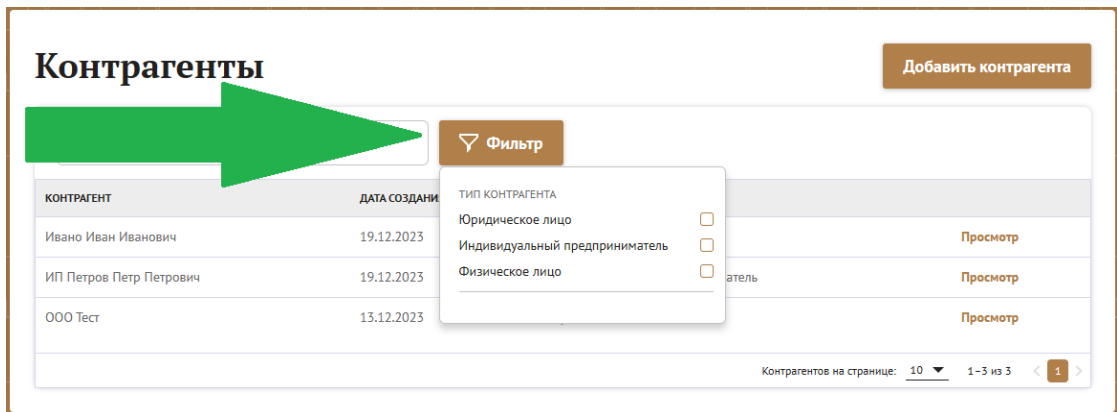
Контрагенты

Добавить контрагента

Фильтр

| КОНТРАГЕНТ | ДАТА СОЗДАНИ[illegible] | | |
|---|---|---|---|
| Ивано Иван Иванович | 19.12.2023 | | Просмотр |
| ИП Петров Петр Петрович | 19.12.2023 | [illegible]атель | Просмотр |
| ООО Тест | 13.12.2023 | | Просмотр |

ТИП КОНТРАГЕНТА
Юридическое лицо
Индивидуальный предприниматель
Физическое лицо

Контрагентов на странице: 10 1 – 3 из 3 1